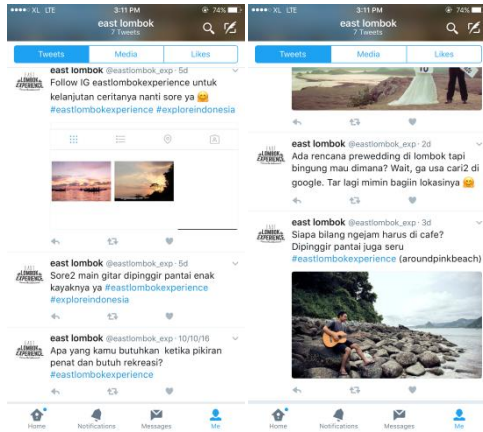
••••• XL LTE 3:11 PM 74%
east lombok
7 Tweets

Tweets | Media | Likes

east lombok @eastlombok_exp · 5d
Follow IG eastlombokexperience untuk kelanjutan ceritanya nanti sore ya 😊
#eastlombokexperience #exploreindonesia

east lombok @eastlombok_exp · 5d
Sore2 main gitar dipinggir pantai enak kayaknya ya #eastlombokexperience
#exploreindonesia

east lombok @eastlombok_exp · 10/10/16
Apa yang kamu butuhkan ketika pikiran penat dan butuh rekreasi?
#eastlombokexperience

Home | Notifications | Messages | Me

••••• XL LTE 3:11 PM 74%
east lombok
7 Tweets

Tweets | Media | Likes

east lombok @eastlombok_exp · 2d
Ada rencana prewedding di lombok tapi bingung mau dimana? Wait, ga usa cari2 di google. Tar lagi mimin bagiin lokasinya 😊

east lombok @eastlombok_exp · 3d
Siapa bilang ngejam harus di cafe? Dipinggir pantai juga seru
#eastlombokexperience (aroundpinkbeach)

Home | Notifications | Messages | Me